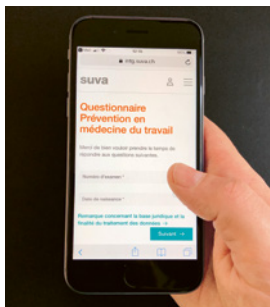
12:45

mfg.suva.ch

suva

Questionnaire Prévention en médecine du travail

Merci de bien vouloir prendre le temps de répondre aux questions suivantes.

Numéro d'examen *

Date de naissance *

Remarque concernant la base juridique et la licéité du traitement des données →

Suivant →